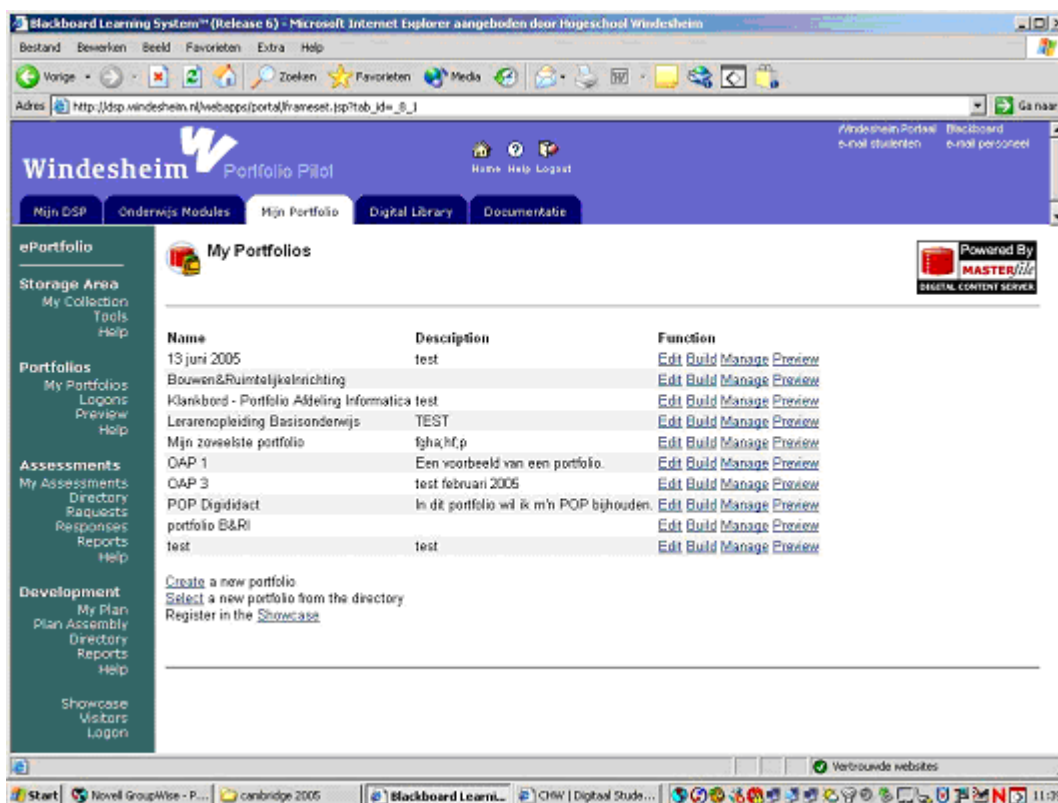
Blackboard Learning System™ (Release 6) - Microsoft Internet Explorer aangeboden door Hogeschool Windesheim

Bestand Bewerken Beeld Favorieten Extra Help

Vorige Zoeken Favorieten Media

Adres http://dsp.windesheim.nl/webapps/portal/frameset.jsp?tab_id=_8_1

Ga naar

Windesheim Portfolio Pilot

Home Help Logout

Windesheim Portaal e-mail studenten Blackboard e-mail personeel

Mijn DSP Onderwijs Modules Mijn Portfolio Digital Library Documentatie

ePortfolio

Storage Area
My Collection
Tools
Help

Portfolios
My Portfolios
Logons
Preview
Help

Assessments
My Assessments
Directory
Requests
Responses
Reports
Help

Development
My Plan
Plan Assembly
Directory
Reports
Help

Showcase
Visitors
Logon

My Portfolios

Powered By MASTERfile DIGITAL CONTENT SERVER

| Name | Description | Function |
|---|---|---|
| 13 juni 2005 | test | Edit Build Manage Preview |
| Bouwen&Ruimtelijkelnrichting | | Edit Build Manage Preview |
| Klankbord - Portfolio Afdeling Informatica | test | Edit Build Manage Preview |
| Lerarenopleiding Basisonderwijs | TEST | Edit Build Manage Preview |
| Mijn zoveelste portfolio | fgha;hf,p | Edit Build Manage Preview |
| OAP 1 | Een voorbeeld van een portfolio. | Edit Build Manage Preview |
| OAP 3 | test februari 2005 | Edit Build Manage Preview |
| POP Digididact | In dit portfolio wil ik m'n POP bijhouden. | Edit Build Manage Preview |
| portfolio B&RI | | Edit Build Manage Preview |
| test | test | Edit Build Manage Preview |

Create a new portfolio
Select a new portfolio from the directory
Register in the Showcase

Vertrouwde websites

Start Novell GroupWise - P... cambridge 2005 Blackboard Learni... CHW | Digitaal Stude... 11:3